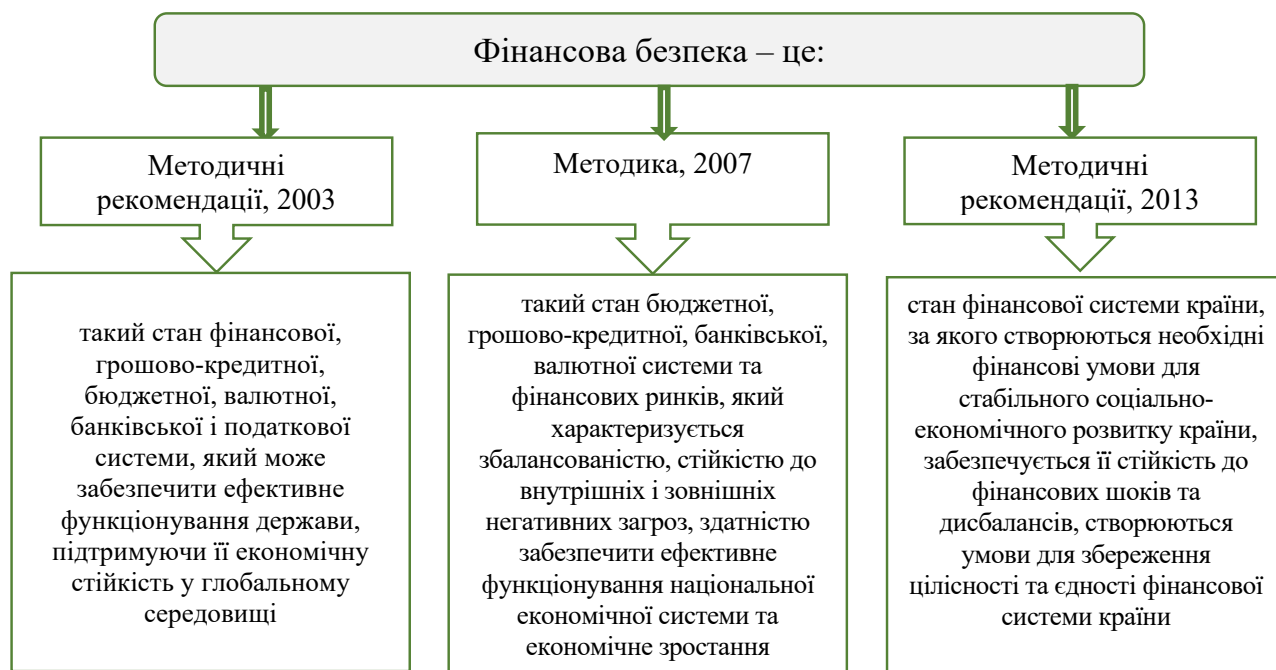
Фінансова безпека – це:

Методичні рекомендації, 2003

Методика, 2007

Методичні рекомендації, 2013

такий стан фінансової, грошово-кредитної, бюджетної, валютної, банківської і податкової системи, який може забезпечити ефективне функціонування держави, підтримуючи її економічну стійкість у глобальному середовищі

такий стан бюджетної, грошово-кредитної, банківської, валютної системи та фінансових ринків, який характеризується збалансованістю, стійкістю до внутрішніх і зовнішніх негативних загроз, здатністю забезпечити ефективне функціонування національної економічної системи та економічне зростання

стан фінансової системи країни, за якого створюються необхідні фінансові умови для стабільного соціально-економічного розвитку країни, забезпечується її стійкість до фінансових шоків та дисбалансів, створюються умови для збереження цілісності та єдності фінансової системи країни